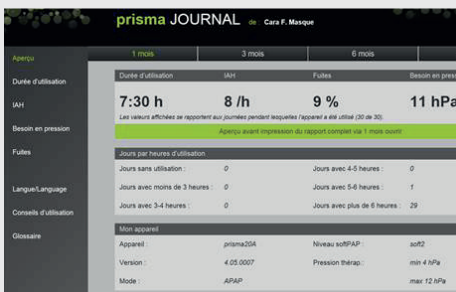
prisma JOURNAL de Cara F. Masque

Aperçu
Durée d'utilisation
IAH
Besoin en pression
Fuites
Langue/Language
Conseils d'utilisation
Glossaire

| 1 mois | 3 mois | 6 mois |

| Durée d'utilisation | IAH | Fuites | Besoin en press |
|---|---|---|---|
| 7:30 h | 8 /h | 9 % | 11 hPa |

Les valeurs affichées se rapportent aux journées pendant lesquelles l'appareil a été utilisé (30 de 30).

Aperçu avant impression du rapport complet via 1 mois ouvert

Jours par heures d'utilisation

| | | | |
|---|---|---|---|
| Jours sans utilisation : | 0 | Jours avec 4-5 heures : | 0 |
| Jours avec moins de 3 heures : | 0 | Jours avec 5-6 heures : | 1 |
| Jours avec 3-4 heures : | 0 | Jours avec plus de 6 heures : | 29 |

Mon appareil

| | | | |
|---|---|---|---|
| Appareil : | prisma20A | Niveau softPAP : | soft2 |
| Version : | 4.05.0007 | Pression thérap : | min 4 hPa |
| Mode : | APAP | | max 12 hPa |